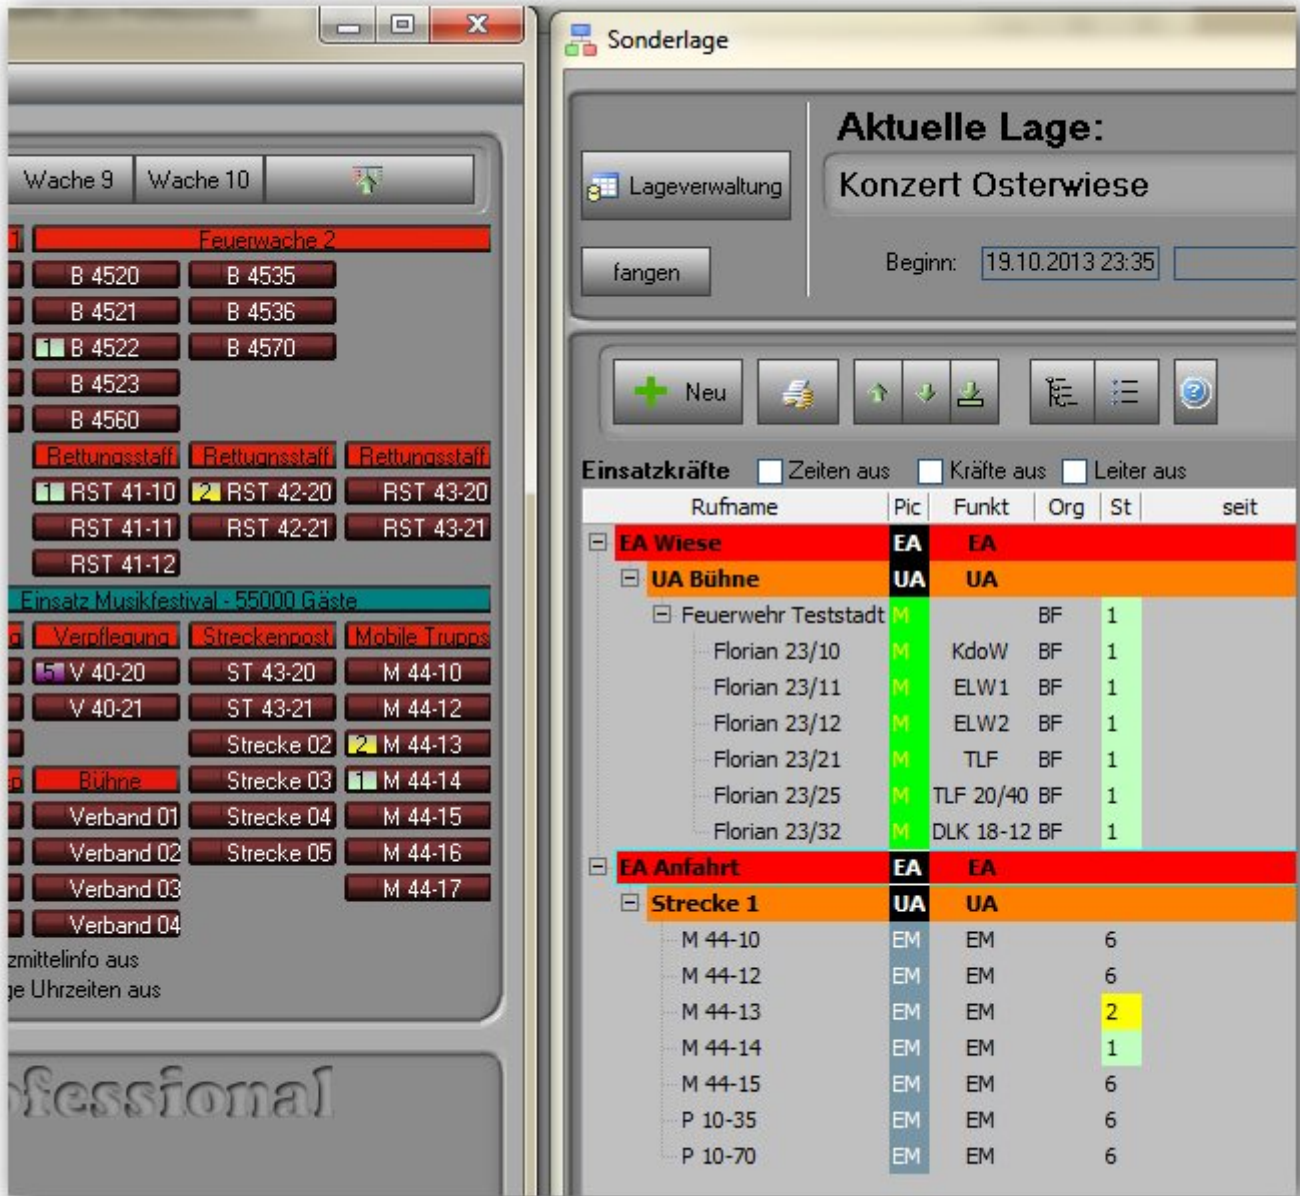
Wache 9 | Wache 10

Feuerwache 2
B 4520 | B 4535
B 4521 | B 4536
1 B 4522 | B 4570
B 4523
B 4560
Rettungsstaffl | Rettungsstaffl | Rettungsstaffl
1 RST 41-10 | 2 RST 42-20 | RST 43-20
RST 41-11 | RST 42-21 | RST 43-21
RST 41-12

Einsatz Musikfestival - 55000 Gäste
Verpflegung | Streckenpost | Mobile Trupps
5 V 40-20 | ST 43-20 | M 44-10
V 40-21 | ST 43-21 | M 44-12
Strecke 02 | 2 M 44-13
Bühne | Strecke 03 | 1 M 44-14
Verband 01 | Strecke 04 | M 44-15
Verband 02 | Strecke 05 | M 44-16
Verband 03 | M 44-17
Verband 04

zmittelinfo aus
ge Uhrzeiten aus

ofessional

Sonderlage

Lageverwaltung
fangen

Aktuelle Lage:
Konzert Osterwiese
Beginn: 19.10.2013 23:35

Neu

Einsatzkräfte  Zeiten aus  Kräfte aus  Leiter aus

| Rufname | Pic | Funkt | Org | St | seit |
|---|---|---|---|---|---|
| EA Wiese | EA | EA | | | |
| UA Bühne | UA | UA | | | |
| Feuerwehr Teststadt | M | | BF | 1 | |
| Florian 23/10 | M | KdoW | BF | 1 | |
| Florian 23/11 | M | ELW1 | BF | 1 | |
| Florian 23/12 | M | ELW2 | BF | 1 | |
| Florian 23/21 | M | TLF | BF | 1 | |
| Florian 23/25 | M | TLF 20/40 | BF | 1 | |
| Florian 23/32 | M | DLK 18-12 | BF | 1 | |
| EA Anfahrt | EA | EA | | | |
| Strecke 1 | UA | UA | | | |
| M 44-10 | EM | EM | | 6 | |
| M 44-12 | EM | EM | | 6 | |
| M 44-13 | EM | EM | | 2 | |
| M 44-14 | EM | EM | | 1 | |
| M 44-15 | EM | EM | | 6 | |
| P 10-35 | EM | EM | | 6 | |
| P 10-70 | EM | EM | | 6 | |